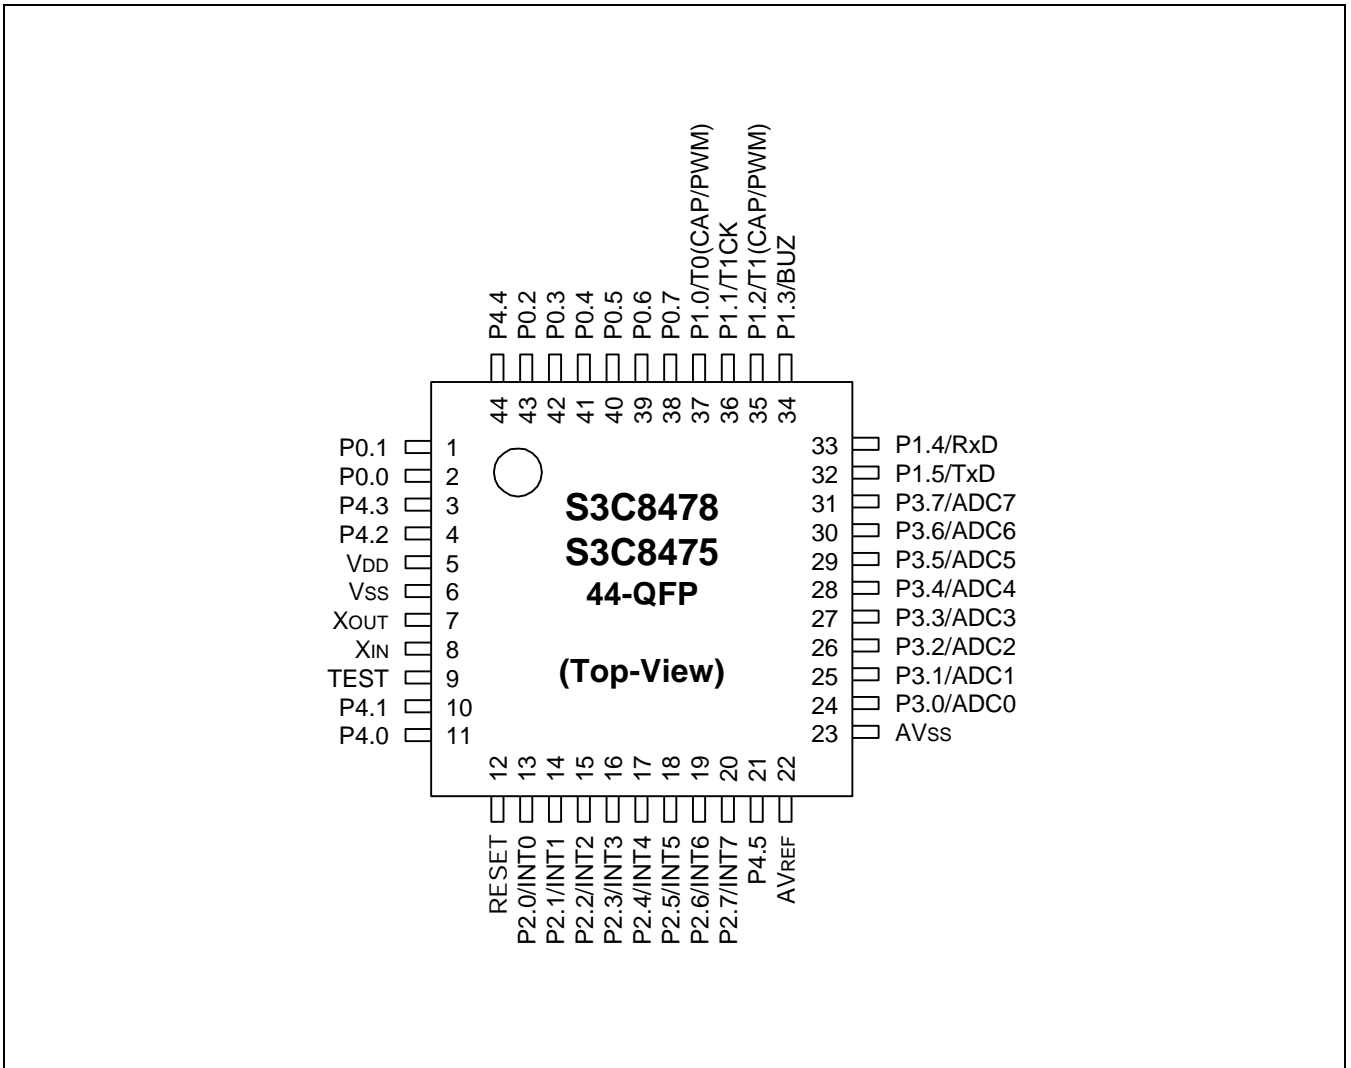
P4.4 P0.2 P0.3 P0.4 P0.5 P0.6 P0.7 P1.0/T0(CAP/PWM) P1.1/T1CK P1.2/T1(CAP/PWM) P1.3/BUZ

44 43 42 41 40 39 38 37 36 35 34

P0.1 1
P0.0 2
P4.3 3
P4.2 4
$V_{DD}$ 5
$V_{SS}$ 6
$X_{OUT}$ 7
$X_{IN}$ 8
TEST 9
P4.1 10
P4.0 11

S3C8478
S3C8475
44-QFP

(Top-View)

33 P1.4/RxD
32 P1.5/TxD
31 P3.7/ADC7
30 P3.6/ADC6
29 P3.5/ADC5
28 P3.4/ADC4
27 P3.3/ADC3
26 P3.2/ADC2
25 P3.1/ADC1
24 P3.0/ADC0
23 $AV_{SS}$

12 13 14 15 16 17 18 19 20 21 22

RESET P2.0/INT0 P2.1/INT1 P2.2/INT2 P2.3/INT3 P2.4/INT4 P2.5/INT5 P2.6/INT6 P2.7/INT7 P4.5 $AV_{REF}$